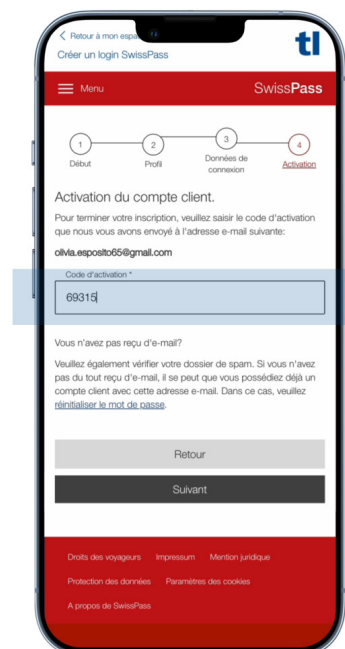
< Retour à mon espa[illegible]

Créer un login SwissPass

tl

Menu

SwissPass

1
Début

2
Profil

3
Données de connexion

4
Activation

Activation du compte client.

Pour terminer votre inscription, veuillez saisir le code d'activation que nous vous avons envoyé à l'adresse e-mail suivante:

olivia.esposito65@gmail.com

Code d'activation *

69315

Vous n'avez pas reçu d'e-mail?

Veuillez également vérifier votre dossier de spam. Si vous n'avez pas du tout reçu d'e-mail, il se peut que vous possédiez déjà un compte client avec cette adresse e-mail. Dans ce cas, veuillez réinitialiser le mot de passe.

Retour

Suivant

Droits des voyageurs Impressum Mention juridique

Protection des données Paramètres des cookies

A propos de SwissPass